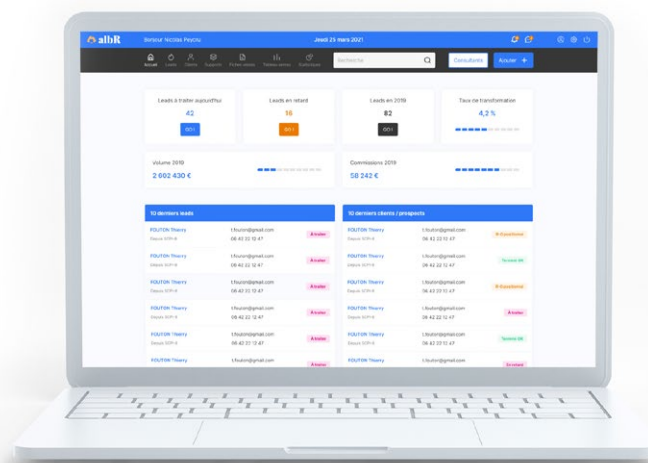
albR Bonjour Nicolas Peyrou Jeudi 25 mars 2021

Accueil Leads Clients Suppor Fiches leads Tableau de bord Recherche Consultants Ajouter +

Leads à traiter aujourd'hui
42

Leads en retard
16

Leads en 2019
82

Taux de transformation
4,2 %

Volume 2019
2 602 430 €

Commissions 2019
58 242 €

10 derniers leads

| | | |
|---|---|---|
| FOUTON Thierry | t.fouton@gmail.com 06 42 22 12 47 | À traiter |
| FOUTON Thierry | t.fouton@gmail.com 06 42 22 12 47 | À traiter |
| FOUTON Thierry | t.fouton@gmail.com 06 42 22 12 47 | À traiter |
| FOUTON Thierry | t.fouton@gmail.com 06 42 22 12 47 | À traiter |
| FOUTON Thierry | t.fouton@gmail.com 06 42 22 12 47 | À traiter |
| FOUTON Thierry | t.fouton@gmail.com | |

10 derniers clients / prospects

| | | |
|---|---|---|
| FOUTON Thierry | t.fouton@gmail.com 06 42 22 12 47 | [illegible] |
| FOUTON Thierry | t.fouton@gmail.com 06 42 22 12 47 | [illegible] |
| FOUTON Thierry | t.fouton@gmail.com 06 42 22 12 47 | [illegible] |
| FOUTON Thierry | t.fouton@gmail.com 06 42 22 12 47 | À traiter |
| FOUTON Thierry | t.fouton@gmail.com 06 42 22 12 47 | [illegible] |
| FOUTON Thierry | t.fouton@gmail.com | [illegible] |